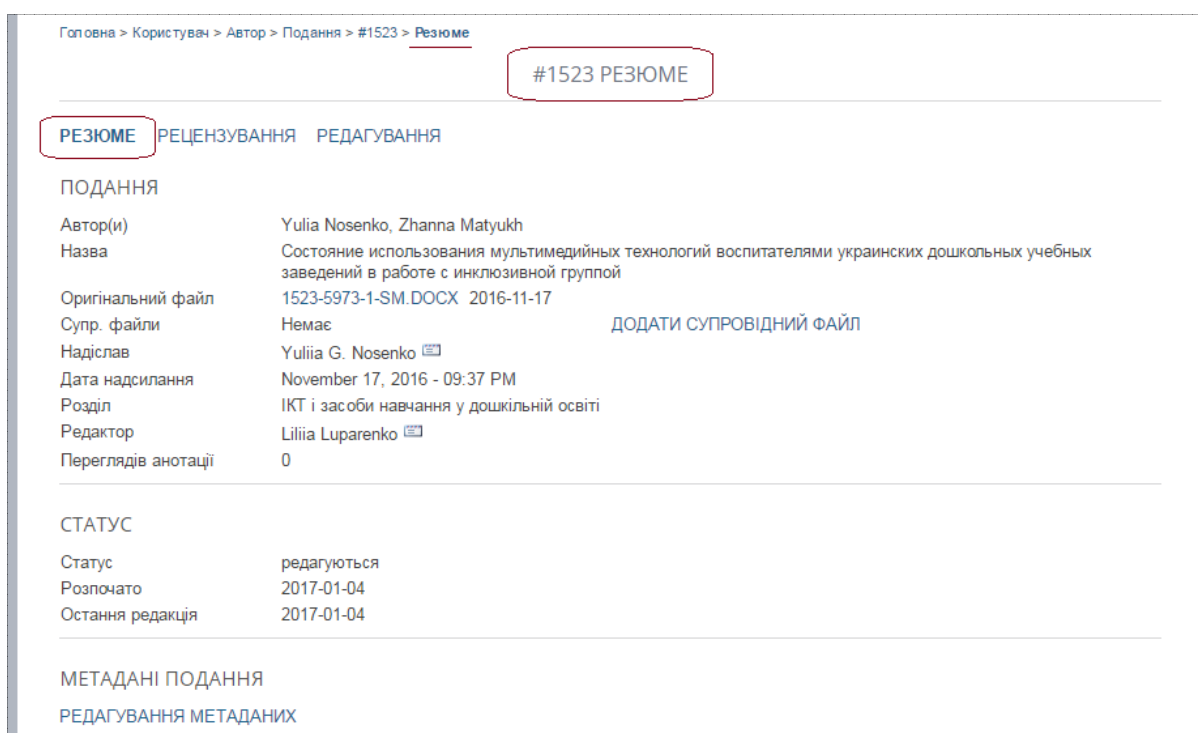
Головна > Користувач > Автор > Подання > #1523 > Резюме

#1523 РЕЗЮМЕ

РЕЗЮМЕ РЕЦЕНЗУВАННЯ РЕДАГУВАННЯ

ПОДАННЯ

| | |
|---|---|
| Автор(и) | Yulia Nosenko, Zhanna Matyukh |
| Назва | Состояние использования мультимедийных технологий воспитателями украинских дошкольных учебных заведений в работе с инклюзивной группой |
| Оригінальний файл | 1523-5973-1-SM.DOCX 2016-11-17 |
| Супр. файли | Немає ДОДАТИ СУПРОВІДНИЙ ФАЙЛ |
| Надіслав | Yuliia G. Nosenko |
| Дата надсилання | November 17, 2016 - 09:37 PM |
| Розділ | ІКТ і засоби навчання у дошкільній освіті |
| Редактор | Liliia Luparenko |
| Переглядів анотації | 0 |

СТАТУС

| | |
|---|---|
| Статус | редагуються |
| Розпочато | 2017-01-04 |
| Остання редакція | 2017-01-04 |

МЕТАДАНІ ПОДАННЯ

РЕДАГУВАННЯ МЕТАДАНИХ